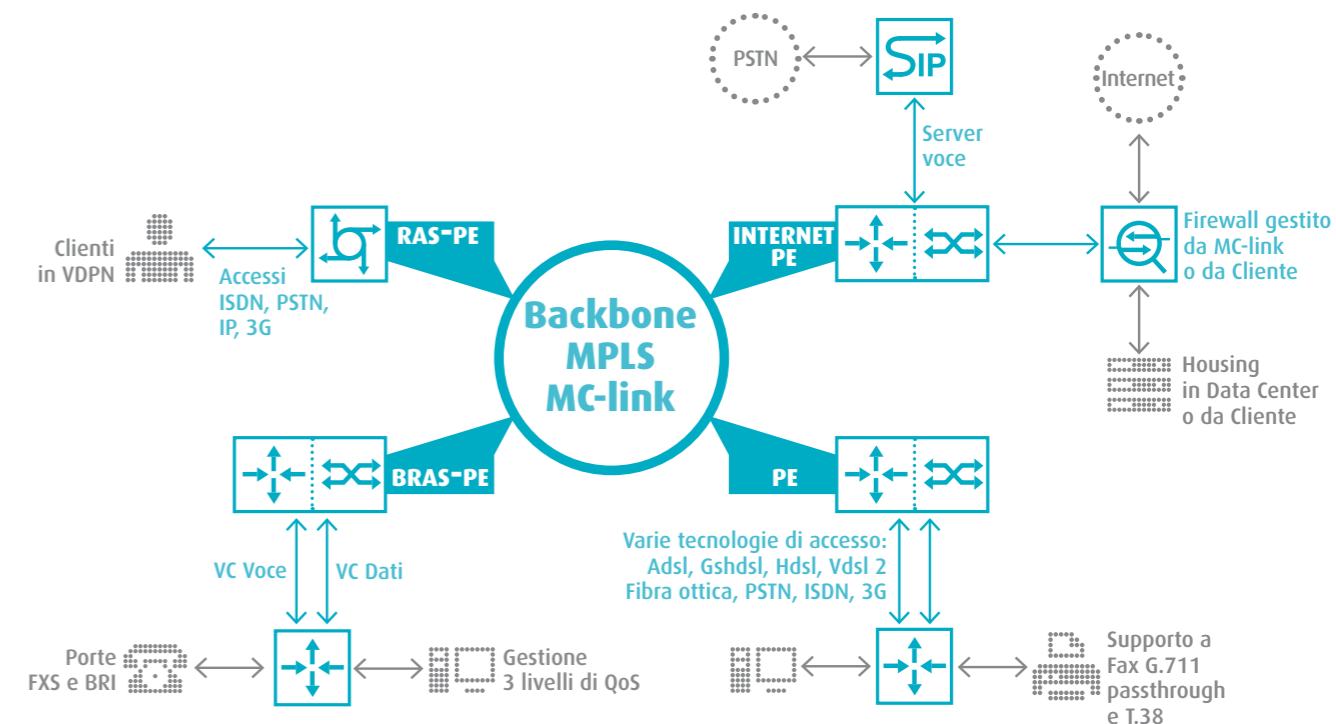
PSTN

SIP

Internet

Server voce

Clienti in VDPN

Accessi ISDN, PSTN, IP, 3G

RAS-PE

INTERNET PE

Firewall gestito da MC-link o da Cliente

Backbone MPLS MC-link

Housing in Data Center o da Cliente

BRAS-PE

PE

Varie tecnologie di accesso: Adsl, Gshdsl, Hdsl, Vdsl 2 Fibra ottica, PSTN, ISDN, 3G

VC Voce

VC Dati

Porte FXS e BRI

Gestione 3 livelli di QoS

Supporto a Fax G.711 passthrough e T.38